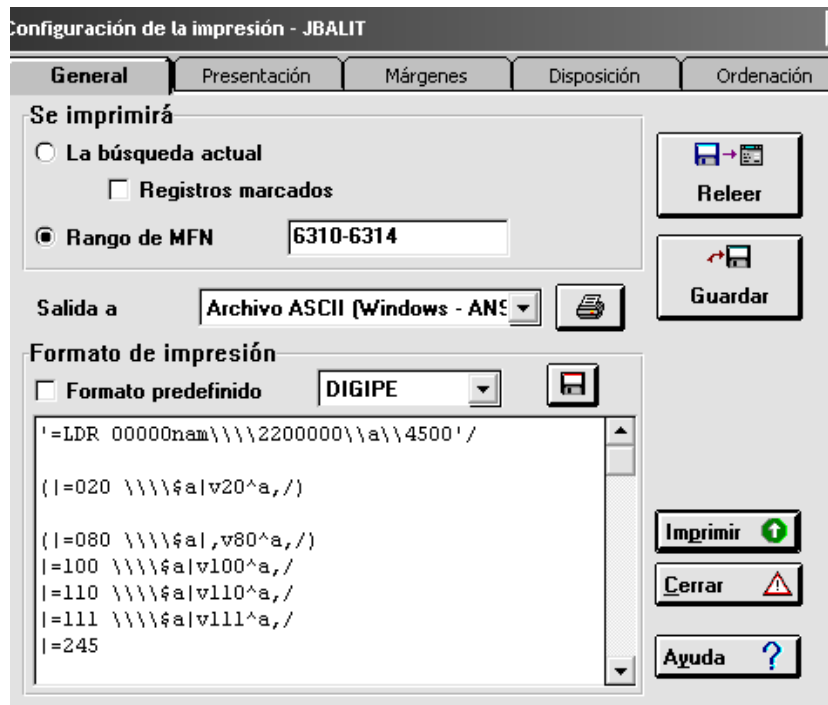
onfiguración de la impresión - JBALIT

General | Presentación | Márgenes | Disposición | Ordenación

Se imprimirá

La búsqueda actual

Registros marcados

Rango de MFN 6310-6314

Releer

Guardar

Salida a Archivo ASCII (Windows - ANS

Formato de impresión

Formato predefinido DIGIPE

'=LDR 00000nam\\\\2200000\\a\\4500'/

(|=020 \\\\$a|v20^a,/)

(|=080 \\\\$a|,v80^a,/)
|=100 \\\\$a|v100^a,/
|=110 \\\\$a|v110^a,/
|=111 \\\\$a|v111^a,/
|=245

Imprimir

Cerrar

Ayuda ?